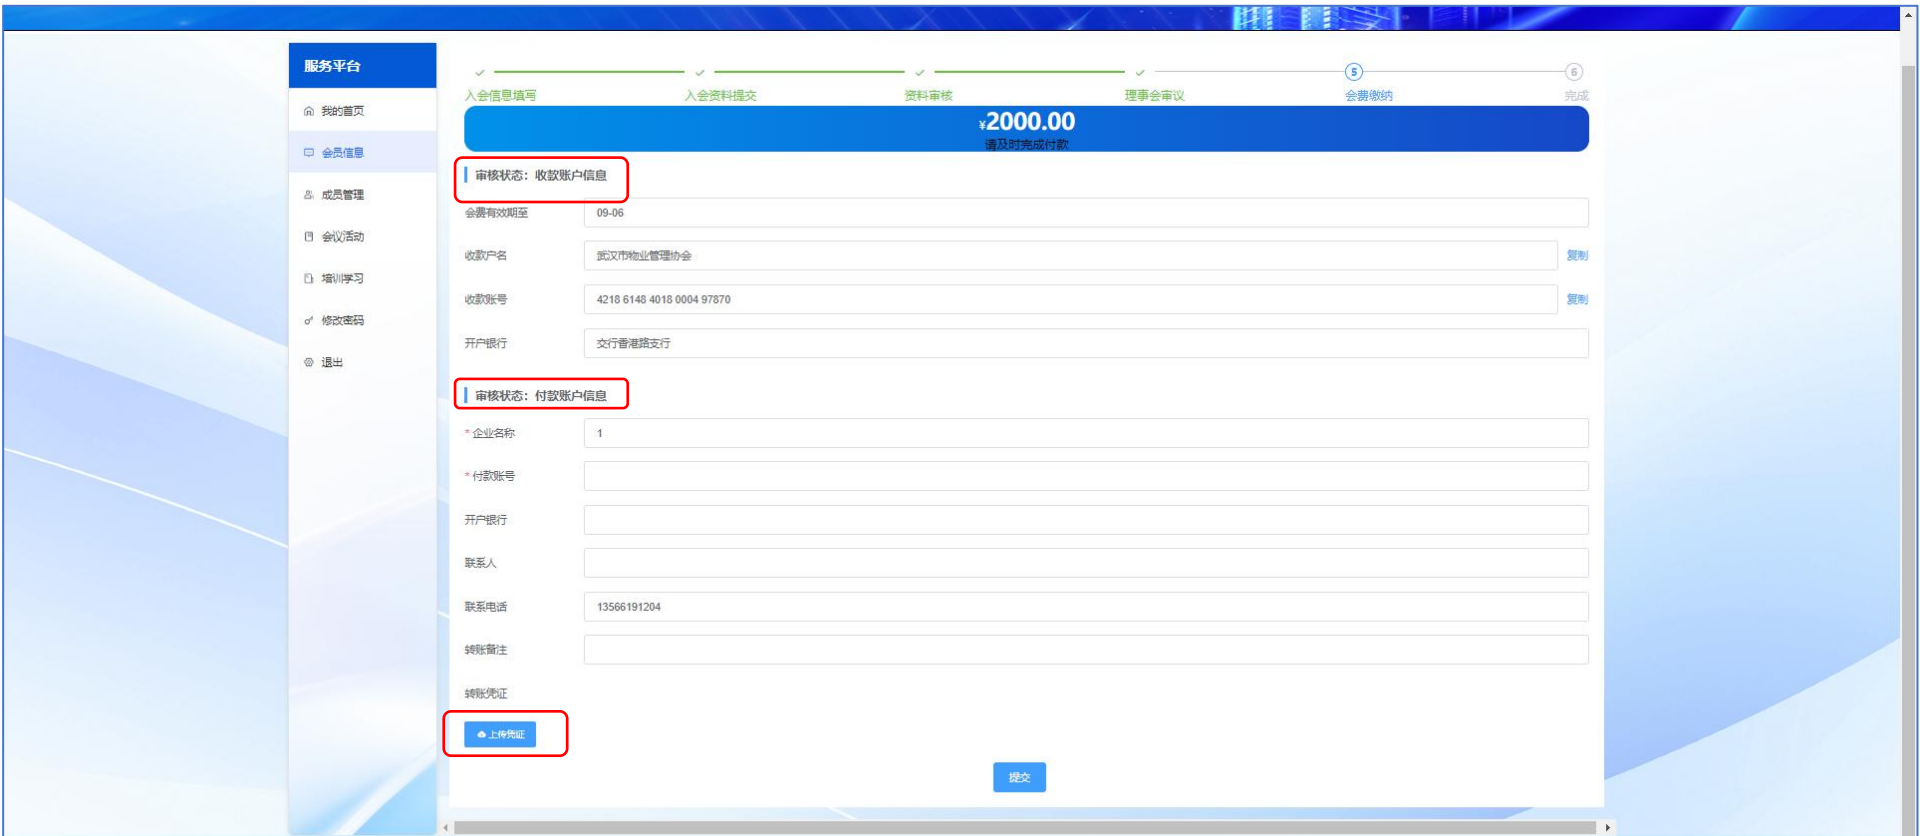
服务平台

我的首页
会员信息
成员管理
会议活动
培训学习
修改密码
退出

入会信息填写
入会资料提交
资料审核
理事会审议
5
会费缴纳
6
完成

¥2000.00
请及时完成付款

审核状态：收款账户信息

会费有效期至 09-06
收款户名 武汉市物业管理协会 复制
收款账号 4218 6148 4018 0004 97870 复制
开户银行 交行香港路支行

审核状态：付款账户信息

* 企业名称 1
* 付款账号
开户银行
联系人
联系电话 13566191204
转账备注
转账凭证

上传凭证

提交